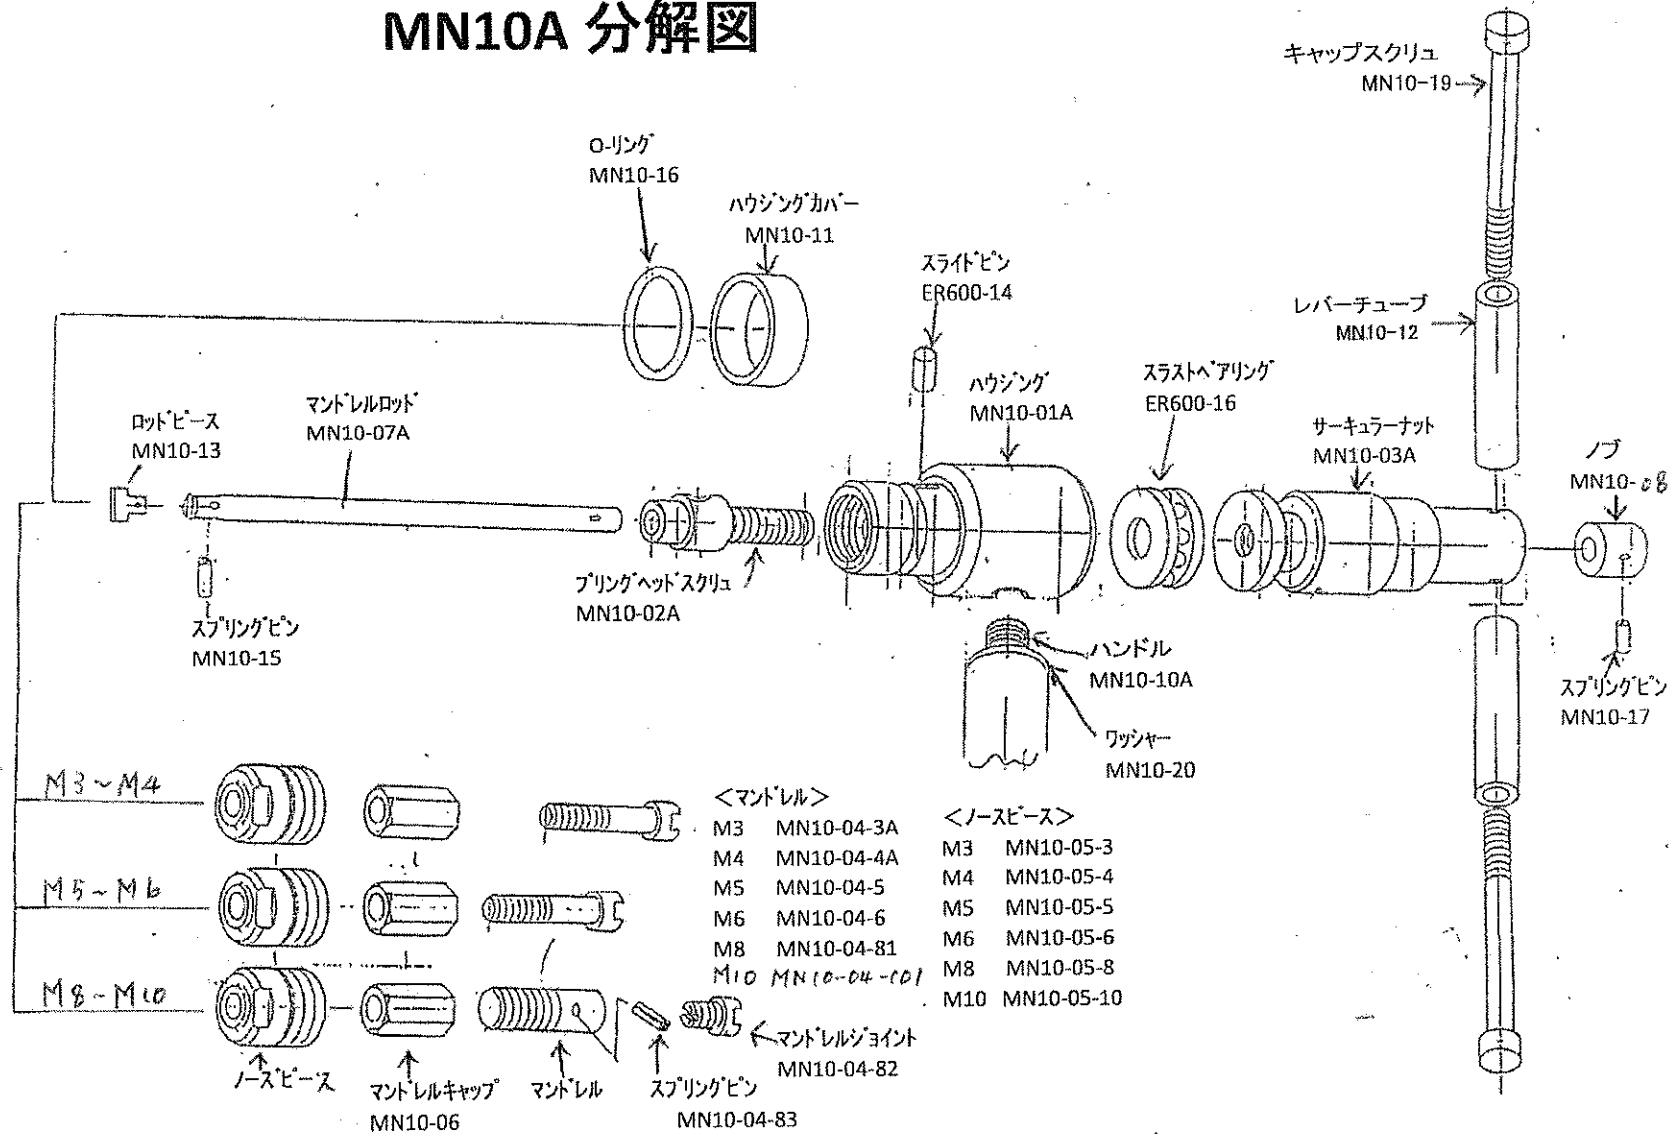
MN10A 分解図

キャップスクリュ
MN10-19

O-リング
MN10-16

ハウジングカバー
MN10-11

スライドピン
ER600-14

レバーチューブ
MN10-12

ハウジング
MN10-01A

スラストベアリング
ER600-16

サーキュラーナット
MN10-03A

ロッドピース
MN10-13

マンドレルロッド
MN10-07A

ノブ
MN10-08

プリングヘッドスクリュ
MN10-02A

スプリングピン
MN10-15

ハンドル
MN10-10A

ワッシャー
MN10-20

スプリングピン
MN10-17

M3~M4

M5~M6

M8~M10

<マンドレル>
| | |
|---|---|
| M3 | MN10-04-3A |
| M4 | MN10-04-4A |
| M5 | MN10-04-5 |
| M6 | MN10-04-6 |
| M8 | MN10-04-81 |
| M10 | MN10-04-101 |

<ノースピース>
| | |
|---|---|
| M3 | MN10-05-3 |
| M4 | MN10-05-4 |
| M5 | MN10-05-5 |
| M6 | MN10-05-6 |
| M8 | MN10-05-8 |
| M10 | MN10-05-10 |

マンドレルジョイント
MN10-04-82

ノーズピース

マンドレルキャップ
MN10-06

マンドレル

スプリングピン
MN10-04-83